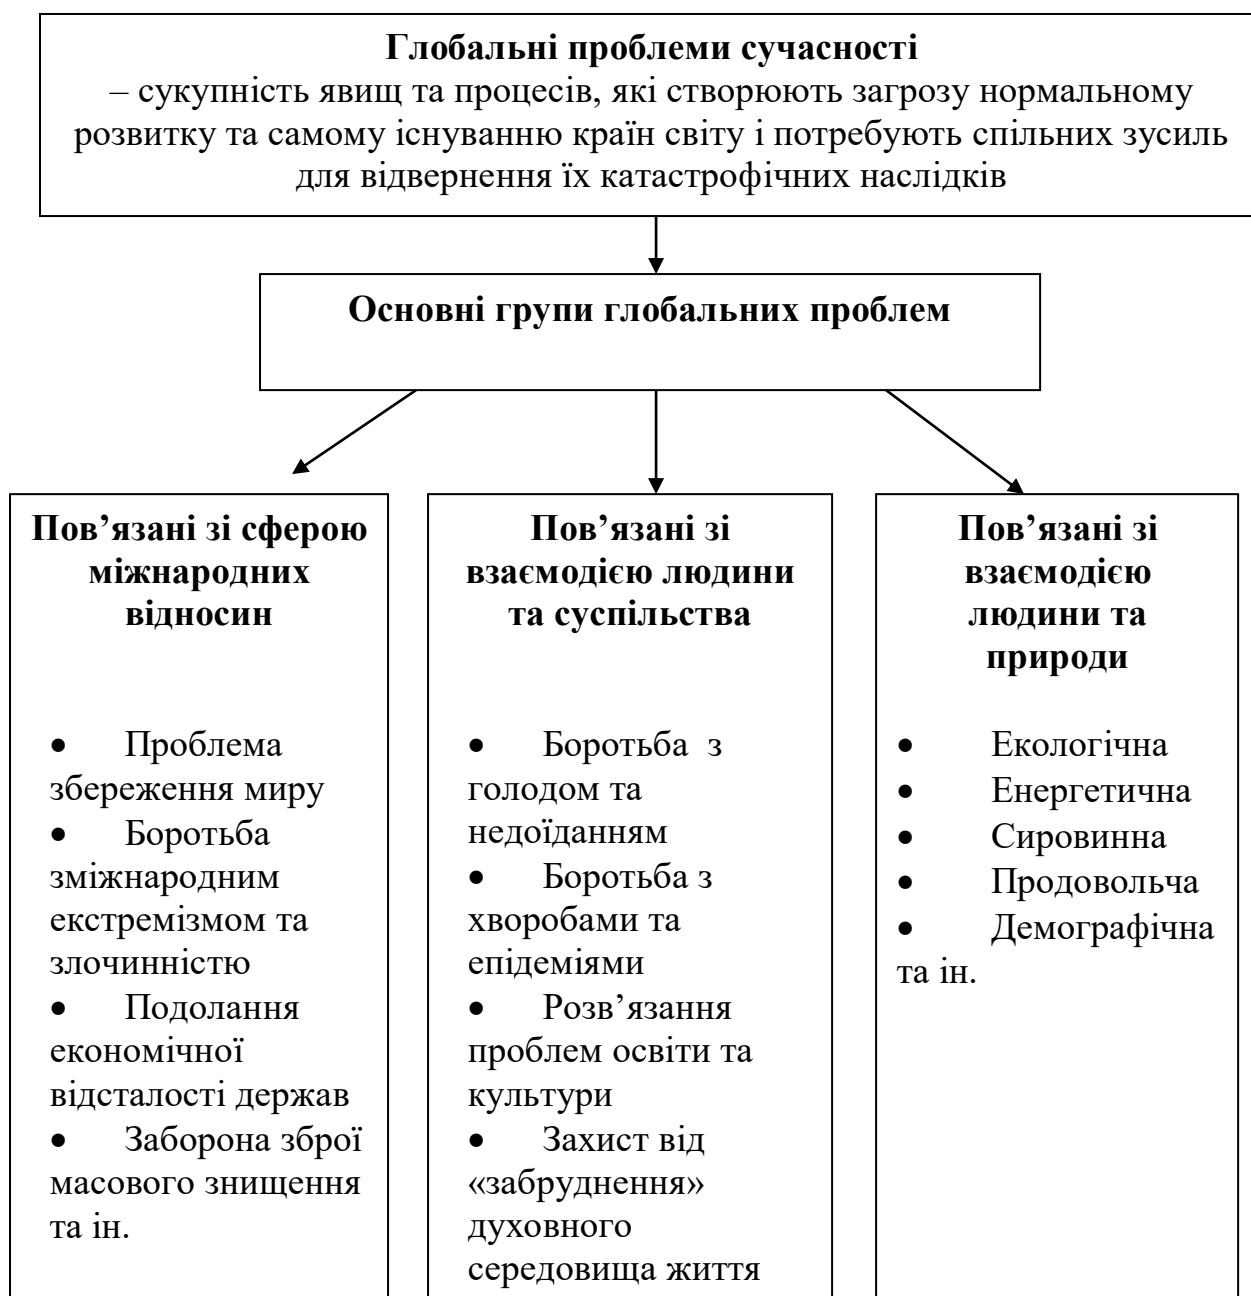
**Глобальні проблеми сучасності**
– сукупність явищ та процесів, які створюють загрозу нормальному розвитку та самому існуванню країн світу і потребують спільних зусиль для відвернення їх катастрофічних наслідків

**Основні групи глобальних проблем**

**Пов'язані зі сферою міжнародних відносин**

- Проблема збереження миру
- Боротьба зміжнародним екстремізмом та злочинністю
- Подолання економічної відсталості держав
- Заборона зброї масового знищення та ін.

**Пов'язані зі взаємодією людини та суспільства**

- Боротьба з голодом та недоїданням
- Боротьба з хворобами та епідеміями
- Розв'язання проблем освіти та культури
- Захист від «забруднення» духовного середовища життя

**Пов'язані зі взаємодією людини та природи**

- Екологічна
- Енергетична
- Сировинна
- Продовольча
- Демографічна та ін.